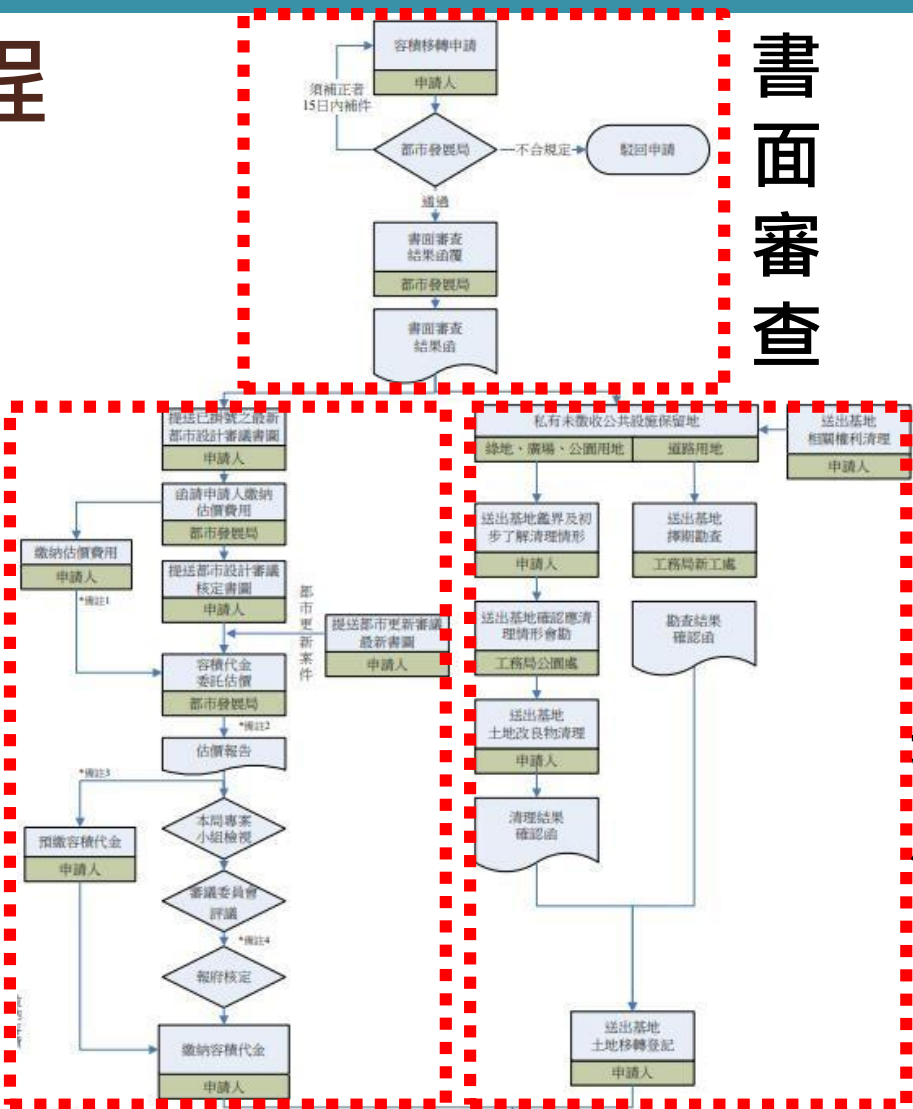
程

書面審查

容積移轉申請
申請人
須補正者15日內補件
都市發展局
不合規定
駁回申請
通過
書面審查結果函覆
都市發展局
書面審查結果函

提送已掛號之最新都市設計審議書圖
申請人
函請申請人繳納估價費用
都市發展局
繳納估價費用
申請人
*備註1
提送都市設計審議核定書圖
申請人
都市更新案件
提送都市更新審議最新書圖
申請人
容積代金委託估價
都市發展局
*備註2
估價報告
*備註3
預繳容積代金
申請人
本局專案小組檢視
審議委員會評議
*備註4
報府核定
繳納容積代金
申請人

私有未徵收公共設施保留地
綠地、廣場、公園用地
道路用地
送出基地相關權利清理
申請人
送出基地鑑界及初步了解清理情形
申請人
送出基地擇期勘查
工務局新工處
送出基地確認應清理情形會勘
工務局公園處
勘查結果確認函
送出基地土地改良物清理
申請人
清理結果確認函
送出基地土地移轉登記
申請人